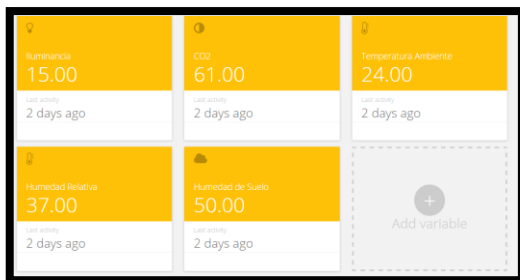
Iluminancia
15.00
Last activity
2 days ago

CO2
61.00
Last activity
2 days ago

Temperatura Ambiente
24.00
Last activity
2 days ago

Humedad Relativa
37.00
Last activity
2 days ago

Humedad de Suelo
50.00
Last activity
2 days ago

+
Add variable